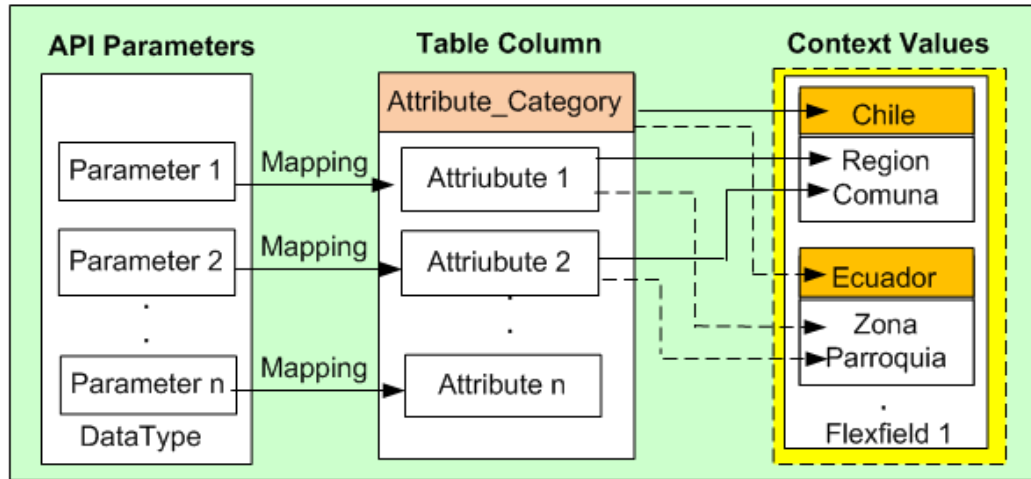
API Parameters

Parameter 1

Parameter 2

.

.

Parameter n

DataType

Mapping

Mapping

Mapping

Table Column

Attribute_Category

Attriubute 1

Attriubute 2

.

.

Attribute n

Context Values

Chile

Region

Comuna

Ecuador

Zona

Parroquia

.

Flexfield 1